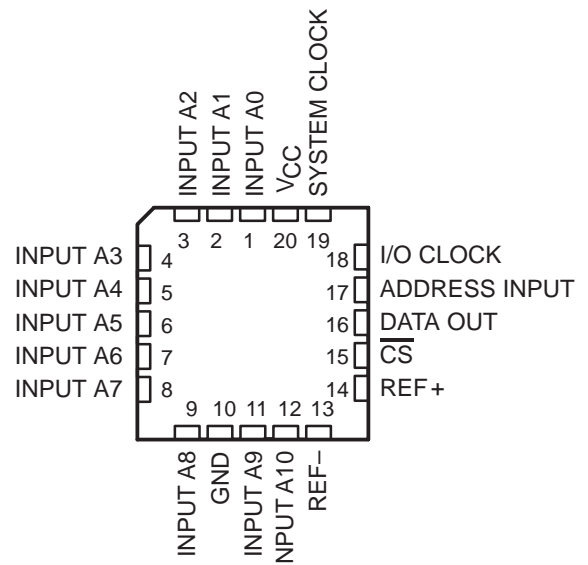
INPUT A2
INPUT A1
INPUT A0
$V_{CC}$
SYSTEM CLOCK

3 2 1 20 19

INPUT A3 4
INPUT A4 5
INPUT A5 6
INPUT A6 7
INPUT A7 8

18 I/O CLOCK
17 ADDRESS INPUT
16 DATA OUT
15 $\overline{CS}$
14 REF+

9 10 11 12 13

INPUT A8
GND
INPUT A9
INPUT A10
REF–